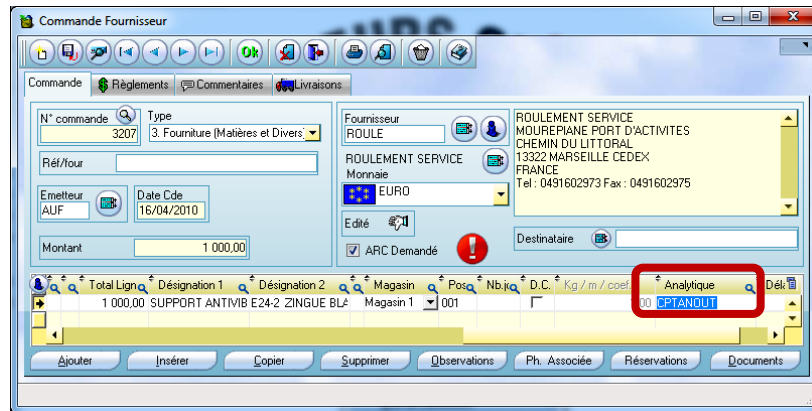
Commande Fournisseur

Ok

Commande | Règlements | Commentaires | Livraisons

N° commande
3207
Type
3. Fourniture (Matières et Divers)

Réf/four

Emetteur
AUF
Date Cde
16/04/2010

Montant
1 000,00

Fournisseur
ROULE
ROULEMENT SERVICE
Monnaie
EURO
Edité
ARC Demandé

ROULEMENT SERVICE
MOUREPIANE PORT D'ACTIVITES
CHEMIN DU LITTORAL
13322 MARSEILLE CEDEX
FRANCE
Tel : 0491602973 Fax : 0491602975

Destinataire

| Total Lign | Désignation 1 | Désignation 2 | Magasin | Pos | Nb.j | D.C. | Kg / m / coef | Analytique | Dél |
|---|---|---|---|---|---|---|---|---|---|
| 1 000,00 | SUPPORT ANTIVIB | E24-2 ZINGUE BLA | Magasin 1 | 001 | | | 00 | CPTANOUT | |

Ajouter | Insérer | Copier | Supprimer | Observations | Ph. Associée | Réservations | Documents